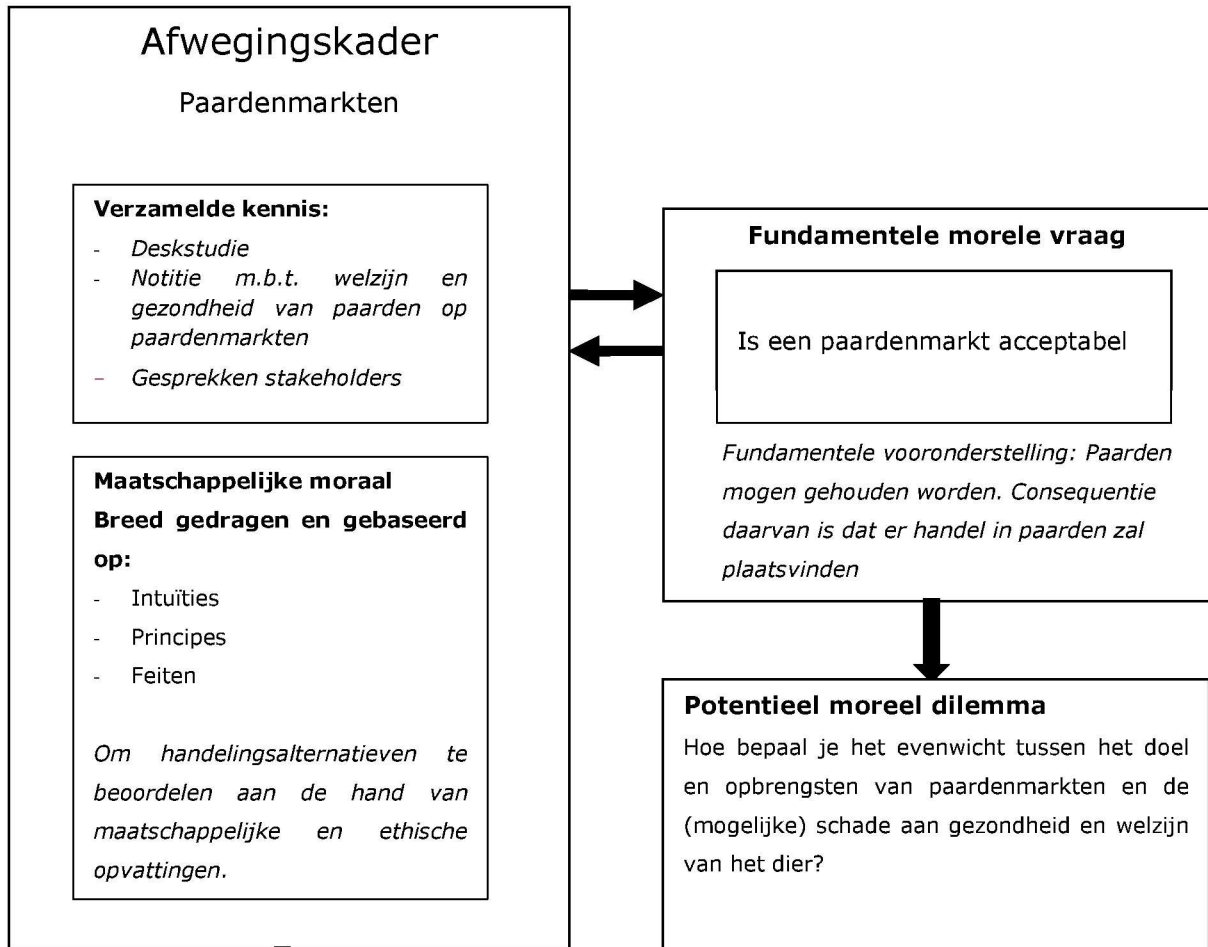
Afwegingskader

Paardenmarkten

**Verzamelde kennis:**

- *Deskstudie*
- *Notitie m.b.t. welzijn en gezondheid van paarden op paardenmarkten*
- *Gesprekken stakeholders*

**Maatschappelijke moraal**

**Breed gedragen en gebaseerd op:**

- Intuïties
- Principes
- Feiten

*Om handelingsalternatieven te beoordelen aan de hand van maatschappelijke en ethische opvattingen.*

**Fundamentele morele vraag**

Is een paardenmarkt acceptabel

*Fundamentele vooronderstelling: Paarden mogen gehouden worden. Consequentie daarvan is dat er handel in paarden zal plaatsvinden*

**Potentieel moreel dilemma**

Hoe bepaal je het evenwicht tussen het doel en opbrengsten van paardenmarkten en de (mogelijke) schade aan gezondheid en welzijn van het dier?